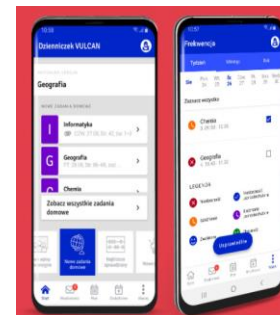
Dzienniczek VULCAN

Geografia

NOWE ZADANIA DOMOWE

I Informatyka

G Geografia

Chemia

Zobacz wszystkie zadania domowe

Nowe zadania domowe

Frekwencja

Tydzień

Zaznacz wszystkie

Chemia

Geografia

LEGENDA

Usprawiedliw